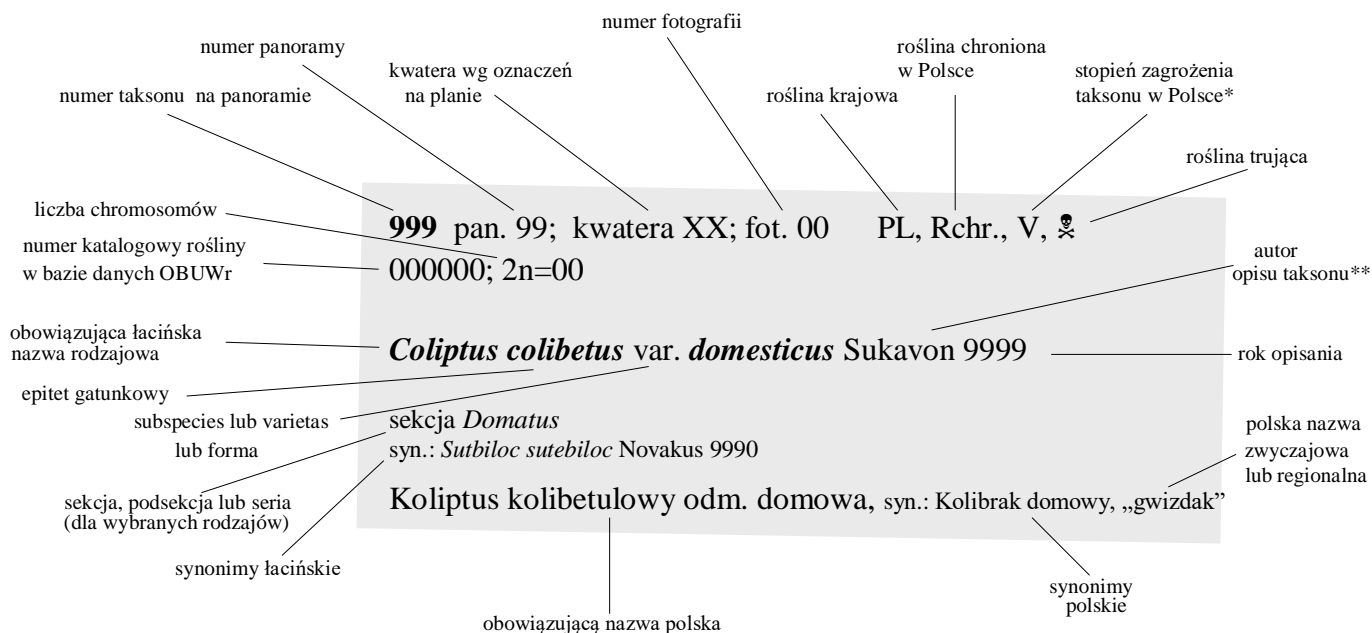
numer fotografii

numer panoramy

roślina chroniona w Polsce

kwatera wg oznaczeń na planie

stopień zagrożenia taksonu w Polsce*

numer taksonu na panoramie

roślina krajowa

roślina trująca

liczba chromosomów

**999** pan. 99; kwatera XX; fot. 00 PL, Rchr., V, ☠

numer katalogowy rośliny w bazie danych OBUWr

000000; 2n=00

autor opisu taksonu**

obowiązująca łacińska nazwa rodzajowa

***Coliptus colibetus*** var. ***domesticus*** Sukavon 9999

rok opisania

epitet gatunkowy

subspecies lub varietas lub forma

sekcja *Domatus*

syn.: *Sutbiloc sutebiloc* Novakus 9990

polska nazwa zwyczajowa lub regionalna

sekcja, podsekcja lub seria (dla wybranych rodzajów)

Koliptus kolibetulowy odm. domowa, syn.: Kolibrak domowy, „gwizdak"

synonimy łacińskie

synonimy polskie

obowiązującą nazwa polska